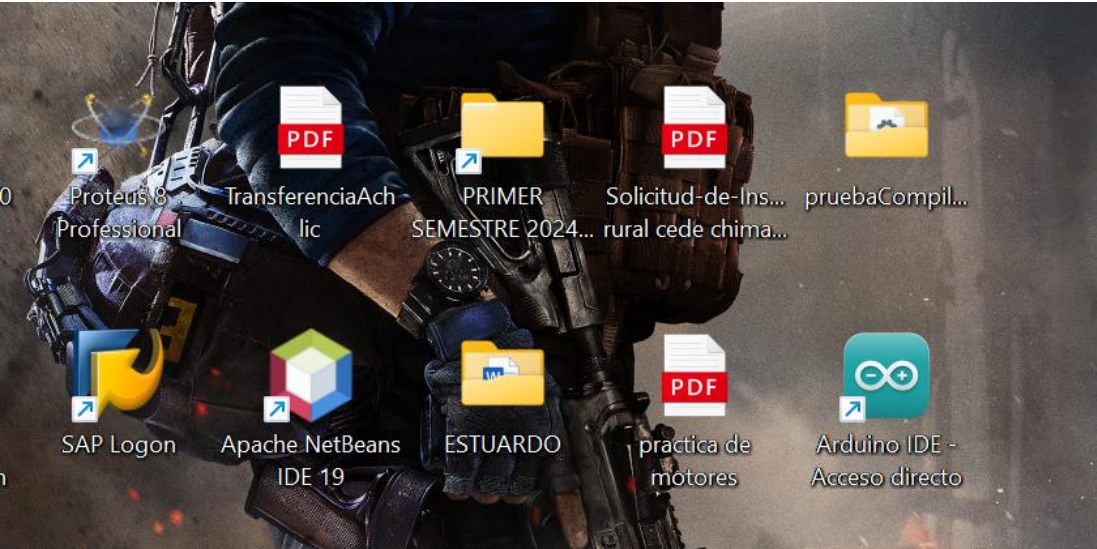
0

Proteus 8 Professional

PDF

TransferenciaAch lic

PRIMER SEMESTRE 2024...

PDF

Solicitud-de-Ins... rural cede chima...

pruebaCompil...

n

SAP Logon

Apache NetBeans IDE 19

ESTUARDO

PDF

practica de motores

Arduino IDE - Acceso directo